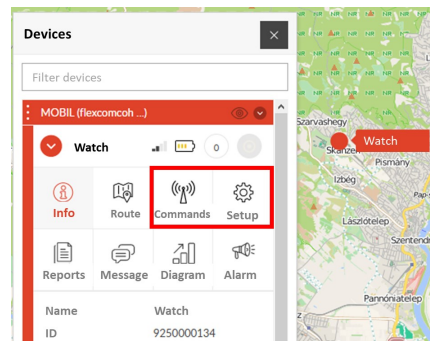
Devices
Filter devices
MOBIL (flexcomcoh ...)
Watch
0
Info
Route
Commands
Setup
Reports
Message
Diagram
Alarm
Name Watch
ID 9250000134
Szarvashegy
Watch
Skanzen
Pismány
Izbég
Lászlótelep
Szentendr
Pannóniatelep